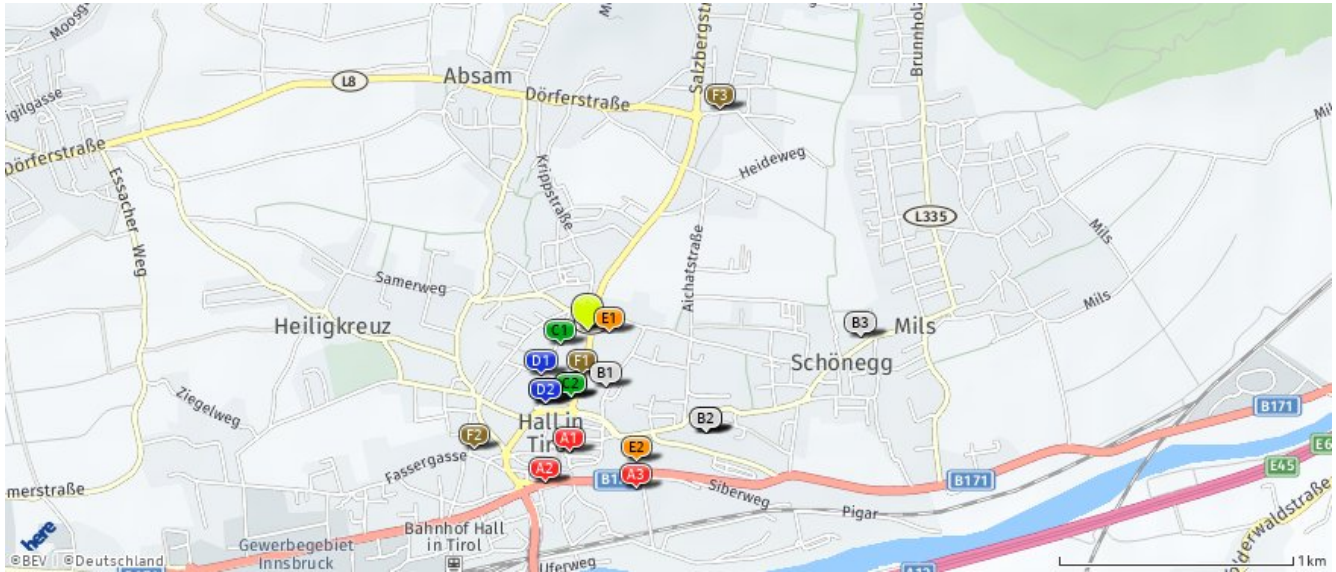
Moosg
Absam
L8
Dörferstraße
Salzbergstr
F3
Brunnhol
igilgasse
Dörferstraße
Essacher Weg
Krippstraße
Heideweg
L335
Mils
Aichatstraße
Samerweg
Mils
Heiligkreuz
C1
E1
B3
Mils
D1
F1
Schönegg
D2
C2
B1
Ziegelweg
B2
B171
Hall in Tir
F2
A1
E2
E6
Fassergasse
A2
A3
E45
merstraße
B1
Siberweg
B171
Pigar
nderwaldstraße
here
Bahnhof Hall in Tirol
Gewerbegebiet Innsbruck
©BEV ©Deutschland
Ulferweg
1km